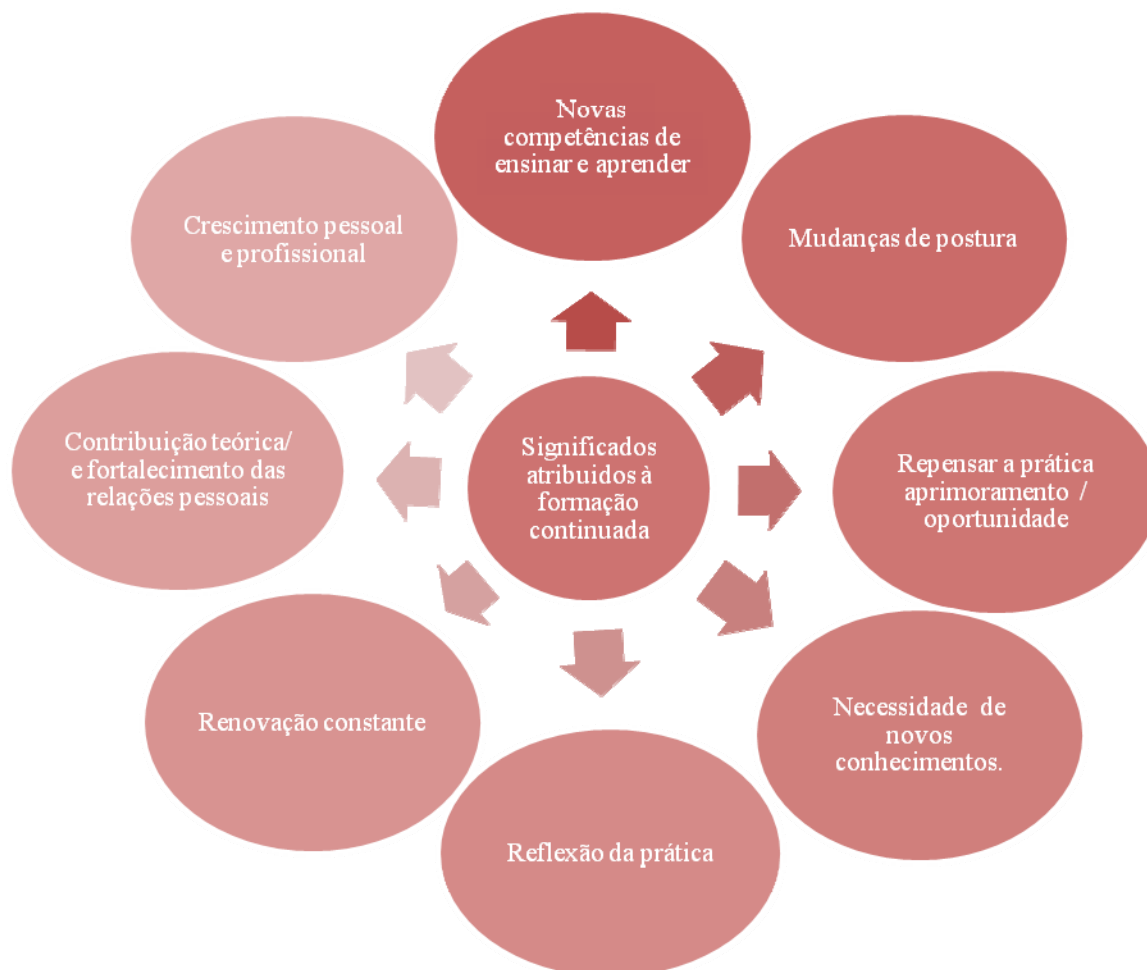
Significados atribuidos à formação continuada

Novas competências de ensinar e aprender

Mudanças de postura

Repensar a prática aprimoramento / oportunidade

Necessidade de novos conhecimentos.

Reflexão da prática

Renovação constante

Contribuição teórica/ e fortalecimento das relações pessoais

Crescimento pessoal e profissional